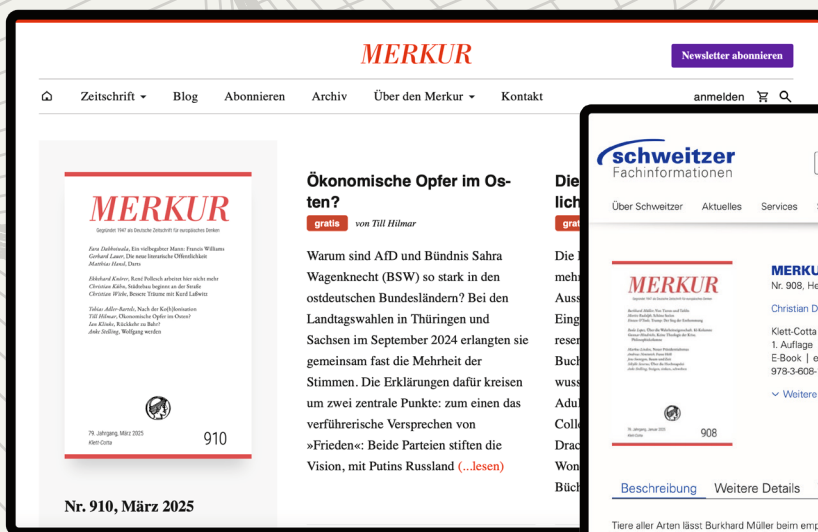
MERKUR

Newsletter abonnieren

Zeitschrift Blog Abonnieren Archiv Über den Merkur Kontakt

anmelden

MERKUR

Gegründet 1947 als Deutsche Zeitschrift für europäisches Denken

Fara Dabhoiwala, Ein vielbegabter Mann: Francis Williams
Gerhard Lauer, Die neue literarische Öffentlichkeit
Matthias Hand, Dates

Ekkehard Knörer, René Pollesch arbeitet hier nicht mehr
Christian Kühn, Städtebau beginnt an der Straße
Christian Welke, Bessere Träume mit Kurd Laßwitz

Tobias Adler-Bartels, Nach der Kohlekonfrontation
Till Hilmar, Ökonomische Opfer im Osten?
Jan Klinke, Rückkehr zu Bahr?
Anke Stelling, Wolfgang werden

79. Jahrgang, März 2025
Klett-Cotta

910

Nr. 910, März 2025

Ökonomische Opfer im Osten?

gratis von Till Hilmar

Warum sind AfD und Bündnis Sahra Wagenknecht (BSW) so stark in den ostdeutschen Bundesländern? Bei den Landtagswahlen in Thüringen und Sachsen im September 2024 erlangten sie gemeinsam fast die Mehrheit der Stimmen. Die Erklärungen dafür kreisen um zwei zentrale Punkte: zum einen das verführerische Versprechen von »Frieden«: Beide Parteien stiften die Vision, mit Putins Russland (...lesen)

Die
lich
grat
Die
mehr
Auss
Eing
reser
Buch
wuss
Adul
Colle
Drac
Won
Büch

schweitzer
Fachinformationen

Über Schweitzer Aktuelles Services

MERKUR

908

MERKU
Nr. 908, He
Christian D
Klett-Cotta
1. Auflage
E-Book | e
978-3-608-
Weitere

Beschreibung Weitere Details

Tiere aller Arten lässt Burkhard Müller beim emp